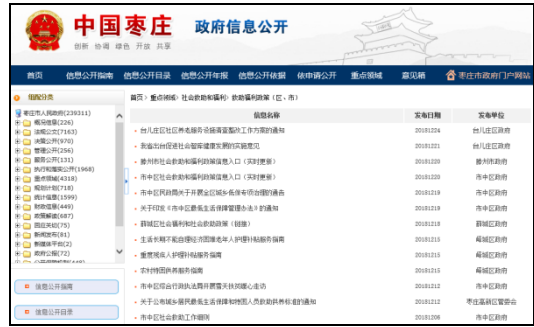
中国枣庄 政府信息公开
创新 协调 绿色 开放 共享

首页 信息公开指南 信息公开目录 信息公开年报 信息公开依据 依申请公开 重点领域 意见箱 枣庄市政府门户网站

组配分类

枣庄市人民政府(239311)
概况信息(226)
法规公文(7163)
决策公开(970)
管理公开(256)
服务公开(131)
执行和落实公开(1968)
重点领域(4318)
规划计划(718)
统计信息(1599)
财政信息(449)
政策解读(687)
回应关切(75)
新闻发布(81)
新闻办平台(2)
政府公报(72)

信息公开指南
信息公开目录

首页 > 重点领域 > 社会救助和福利 > 救助福利政策（区、市）

| 信息名称 | 发布日期 | 发布单位 |
|---|---|---|
| 台儿庄区社区养老服务设施清查整改工作方案的通知 | 20181224 | 台儿庄区政府 |
| 我省出台促进社会智障健康方面的实施意见 | 20181221 | 台儿庄区政府 |
| 滕州市社会救助和福利政策入口（实时更新） | 20181220 | 滕州市政府 |
| 市中区社会救助和福利政策入口（实时更新） | 20181219 | 市中区政府 |
| 市中区民政局关于开展全区城乡低保专项治理的通告 | 20181219 | 市中区政府 |
| 关于印发《市中区最低生活保障管理办法》的通知 | 20181219 | 市中区政府 |
| 薛城区社会福利和社会救助政策（链接） | 20181218 | 薛城区政府 |
| 主语全网不能自理经济困难老年人护理补贴服务指南 | 20181215 | 薛城区政府 |
| 重度残疾人护理补贴服务指南 | 20181215 | 薛城区政府 |
| 农村特困供养服务指南 | 20181215 | 薛城区政府 |
| 市中区社会救助供养对象开展冬季关怀温暖心走访 | 20181212 | 市中区政府 |
| 关于公布城乡居民最低生活保障和特困人员救助供养标准的通知 | 20181212 | 枣庄高新区管委会 |
| 市中区社会救助工作细则 | 20181206 | 市中区政府 |